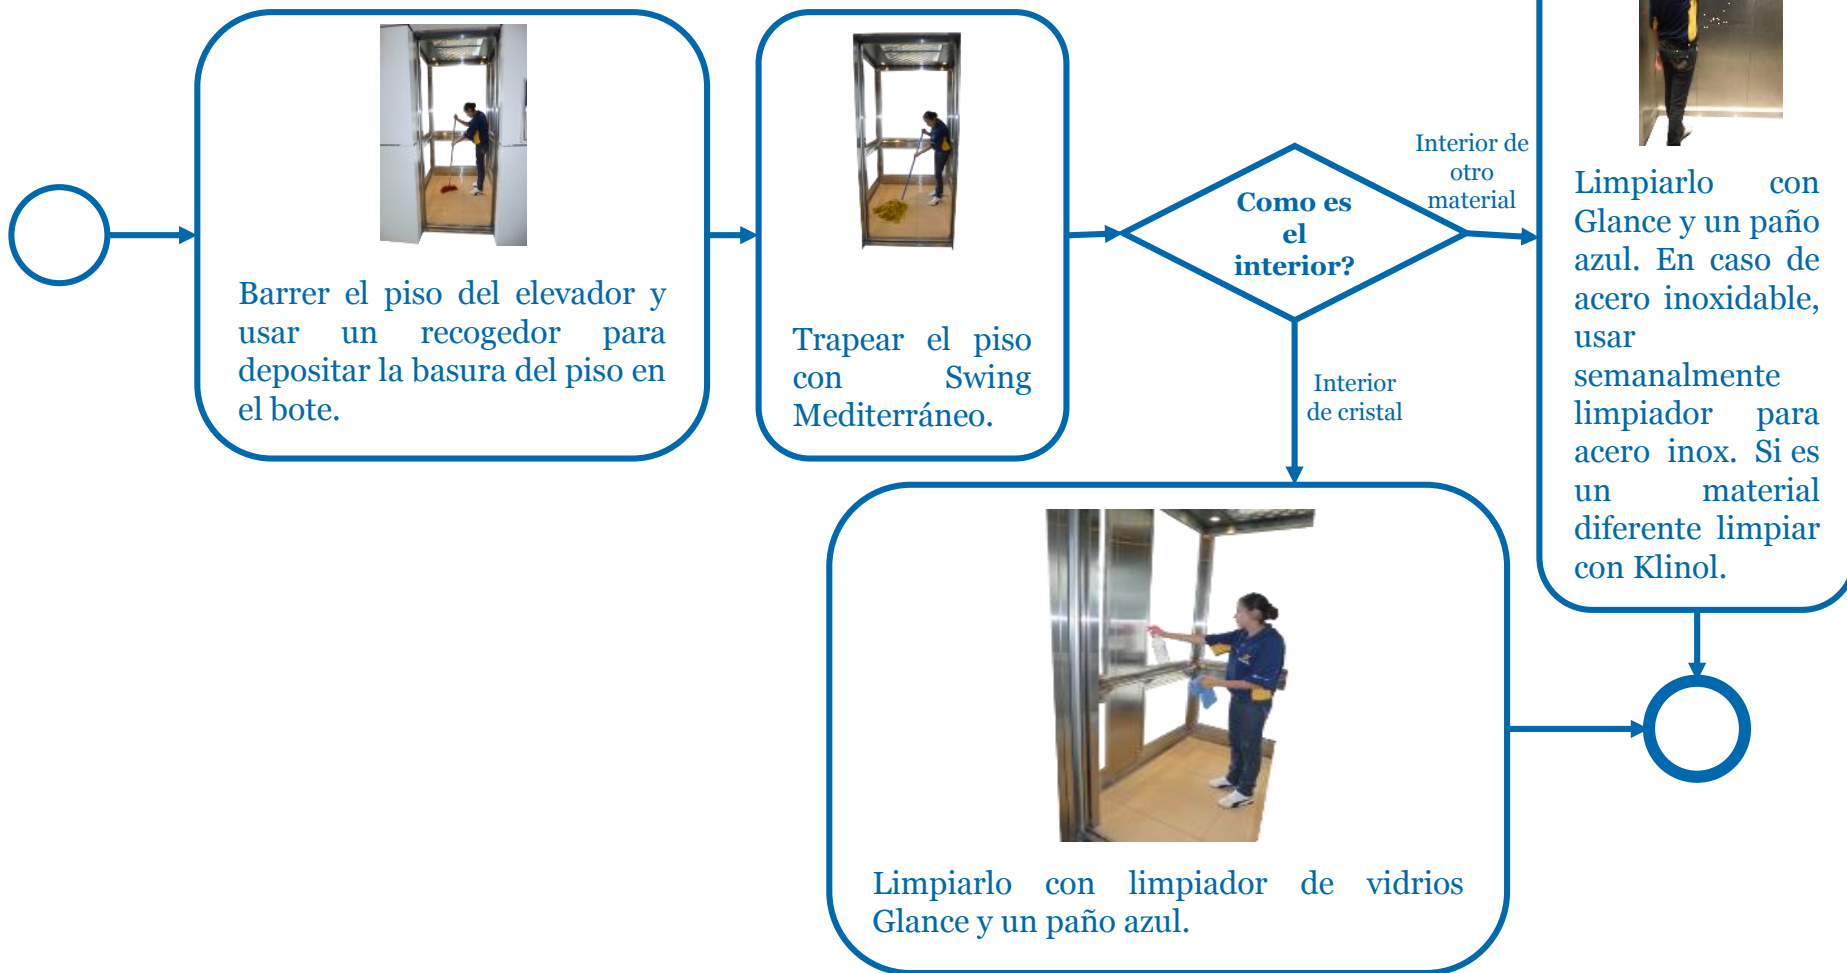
Barrer el piso del elevador y usar un recogedor para depositar la basura del piso en el bote.

Trapear el piso con Swing Mediterráneo.

Como es el interior?

Interior de otro material

Limpiarlo con Glance y un paño azul. En caso de acero inoxidable, usar semanalmente limpiador para acero inox. Si es un material diferente limpiar con Klinol.

Interior de cristal

Limpiarlo con limpiador de vidrios Glance y un paño azul.